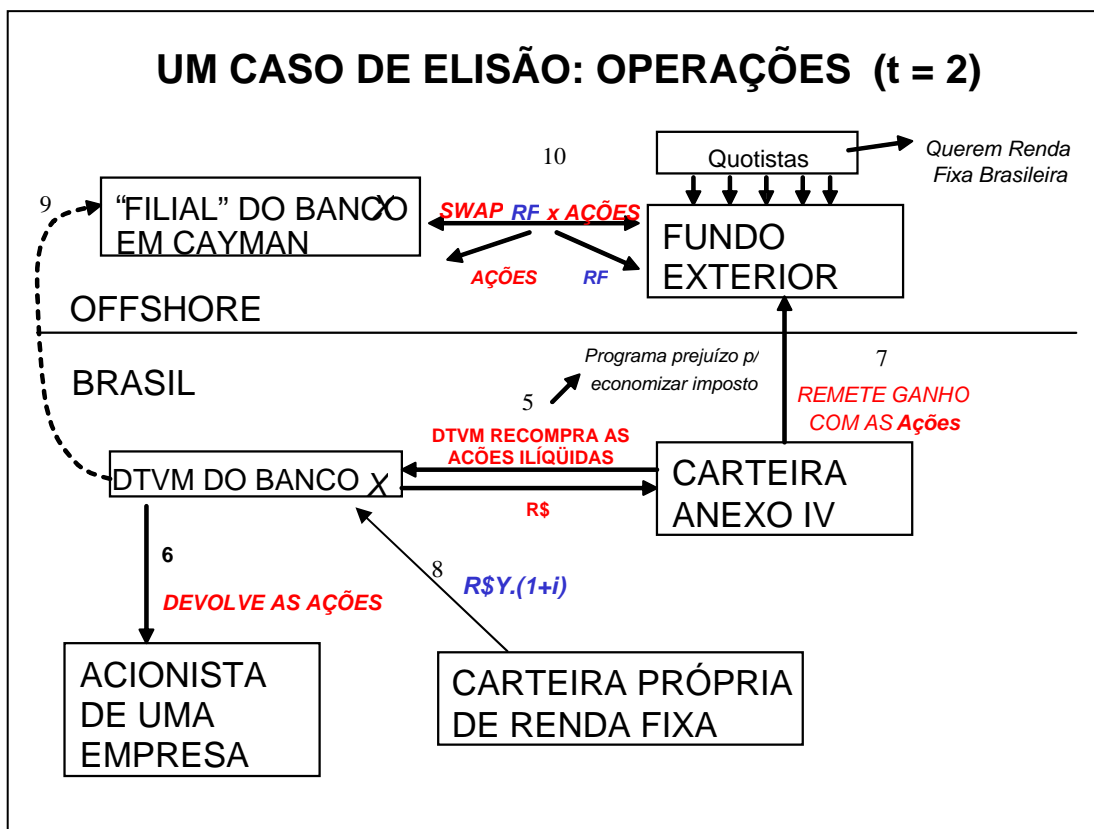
UM CASO DE ELISÃO: OPERAÇÕES (t = 2)

10

Quotistas

Querem Renda Fixa Brasileira

9

"FILIAL" DO BANCO X EM CAYMAN

SWAP RF x AÇÕES

AÇÕES

RF

FUNDO EXTERIOR

OFFSHORE

BRASIL

Programa prejuízo p/ economizar imposto

5

7

REMETE GANHO COM AS Ações

DTVM RECOMPRA AS AÇÕES ILÍQÜIDAS

DTVM DO BANCO X

R$

CARTEIRA ANEXO IV

6

DEVOLVE AS AÇÕES

8

R$Y.(1+i)

ACIONISTA DE UMA EMPRESA

CARTEIRA PRÓPRIA DE RENDA FIXA